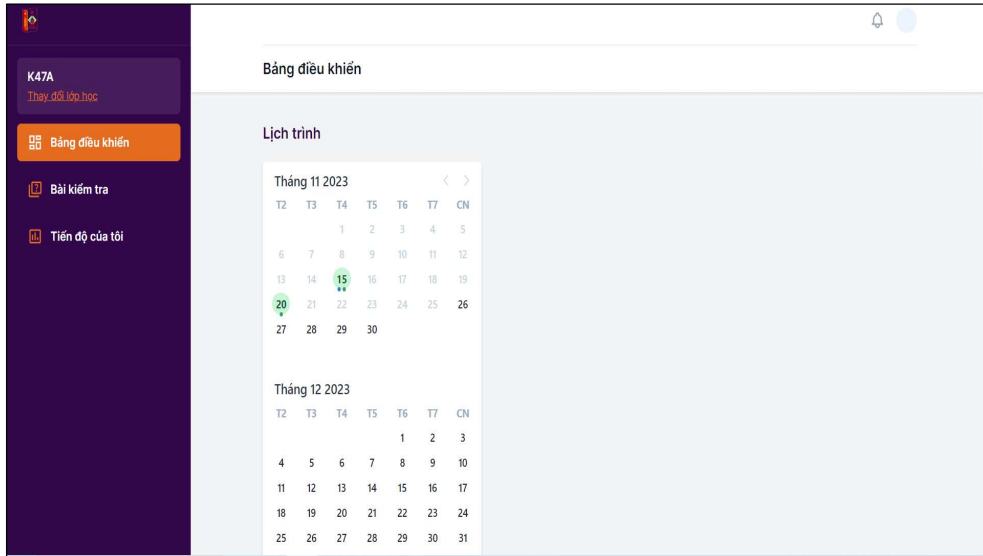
K47A
Thay đổi lớp học

Bảng điều khiển

Bài kiểm tra

Tiến độ của tôi

Bảng điều khiển

Lịch trình

Tháng 11 2023

| T2 | T3 | T4 | T5 | T6 | T7 | CN |
|---|---|---|---|---|---|---|
| | | 1 | 2 | 3 | 4 | 5 |
| 6 | 7 | 8 | 9 | 10 | 11 | 12 |
| 13 | 14 | 15 | 16 | 17 | 18 | 19 |
| 20 | 21 | 22 | 23 | 24 | 25 | 26 |
| 27 | 28 | 29 | 30 | | | |

Tháng 12 2023

| T2 | T3 | T4 | T5 | T6 | T7 | CN |
|---|---|---|---|---|---|---|
| | | | | 1 | 2 | 3 |
| 4 | 5 | 6 | 7 | 8 | 9 | 10 |
| 11 | 12 | 13 | 14 | 15 | 16 | 17 |
| 18 | 19 | 20 | 21 | 22 | 23 | 24 |
| 25 | 26 | 27 | 28 | 29 | 30 | 31 |